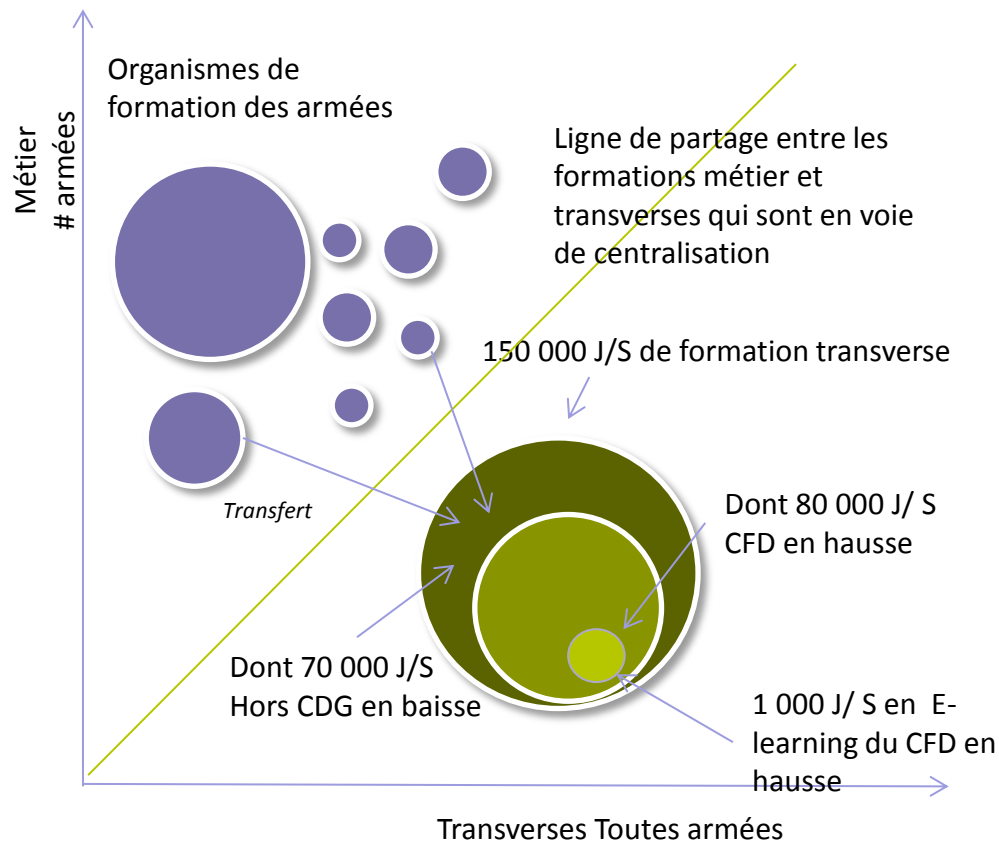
Métier
# armées

Organismes de formation des armées

Ligne de partage entre les formations métier et transverses qui sont en voie de centralisation

150 000 J/S de formation transverse

Transfert

Dont 80 000 J/ S CFD en hausse

Dont 70 000 J/S Hors CDG en baisse

1 000 J/ S en E-learning du CFD en hausse

Transverses Toutes armées